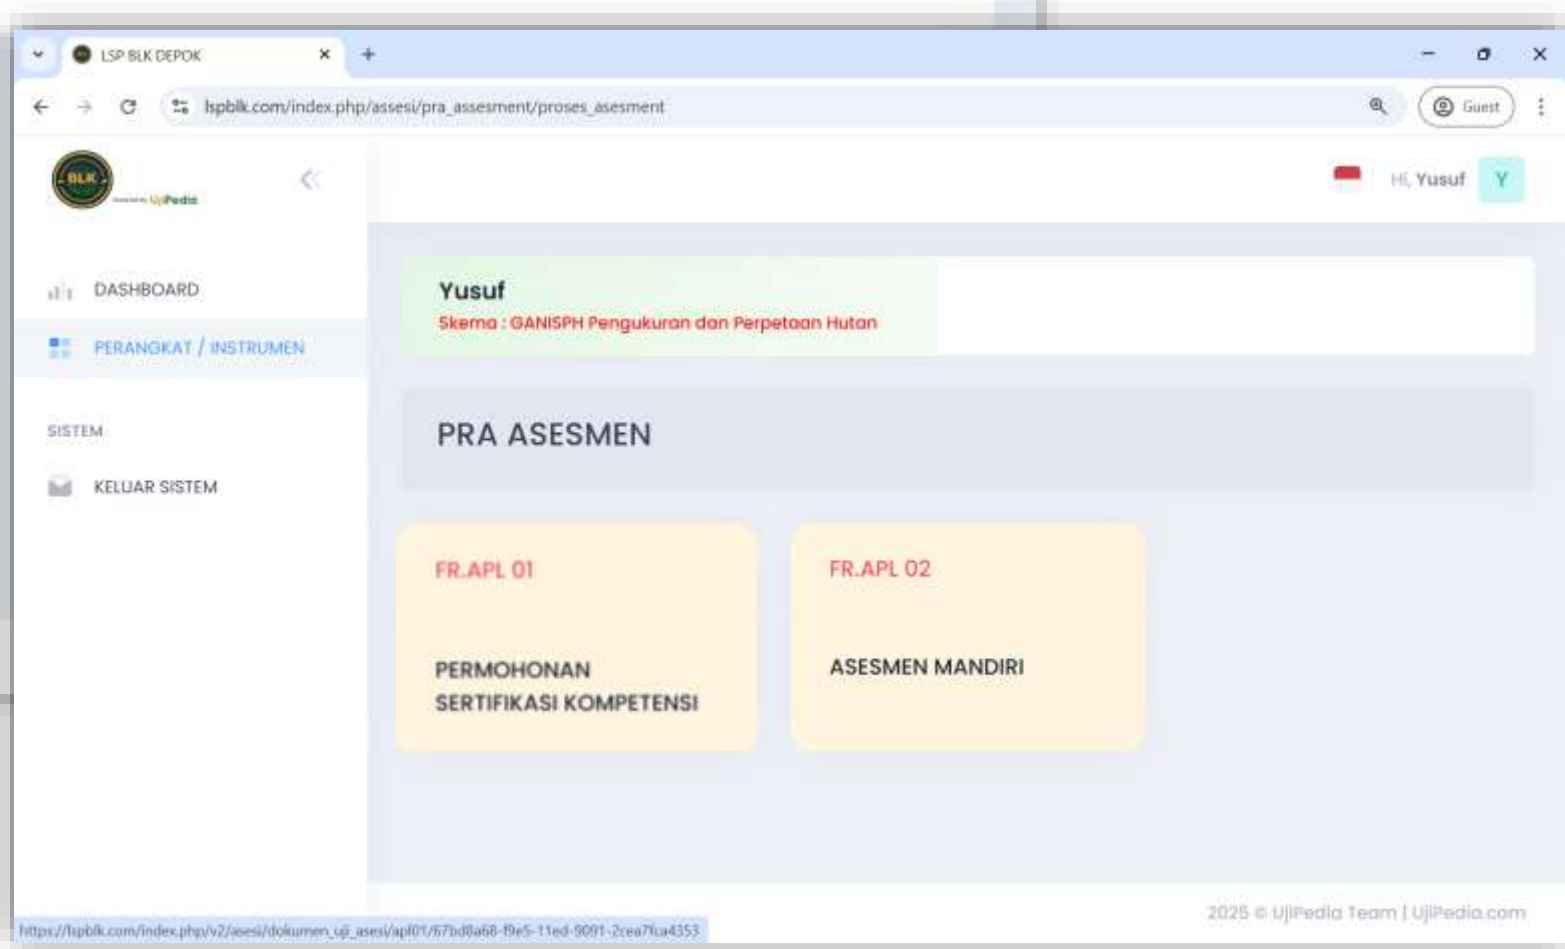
LSP BLK DEPOK

lspblk.com/index.php/assesi/pra_assesment/proses_asesment

Guest

BLK

UjiPedia

Hi, Yusuf Y

DASHBOARD

PERANGKAT / INSTRUMEN

SISTEM

KELUAR SISTEM

Yusuf
Skema : GANISPH Pengukuran dan Perpetaan Hutan

PRA ASESMEN

FR.APL 01

PERMOHONAN SERTIFIKASI KOMPETENSI

FR.APL 02

ASESMEN MANDIRI

https://lspblk.com/index.php/v2/asesi/dokumen_uji_asesi/apl01/67bd8a68-f9e5-11ed-9091-2cea7fca4353

2025 © UjiPedia Team | UjiPedia.com